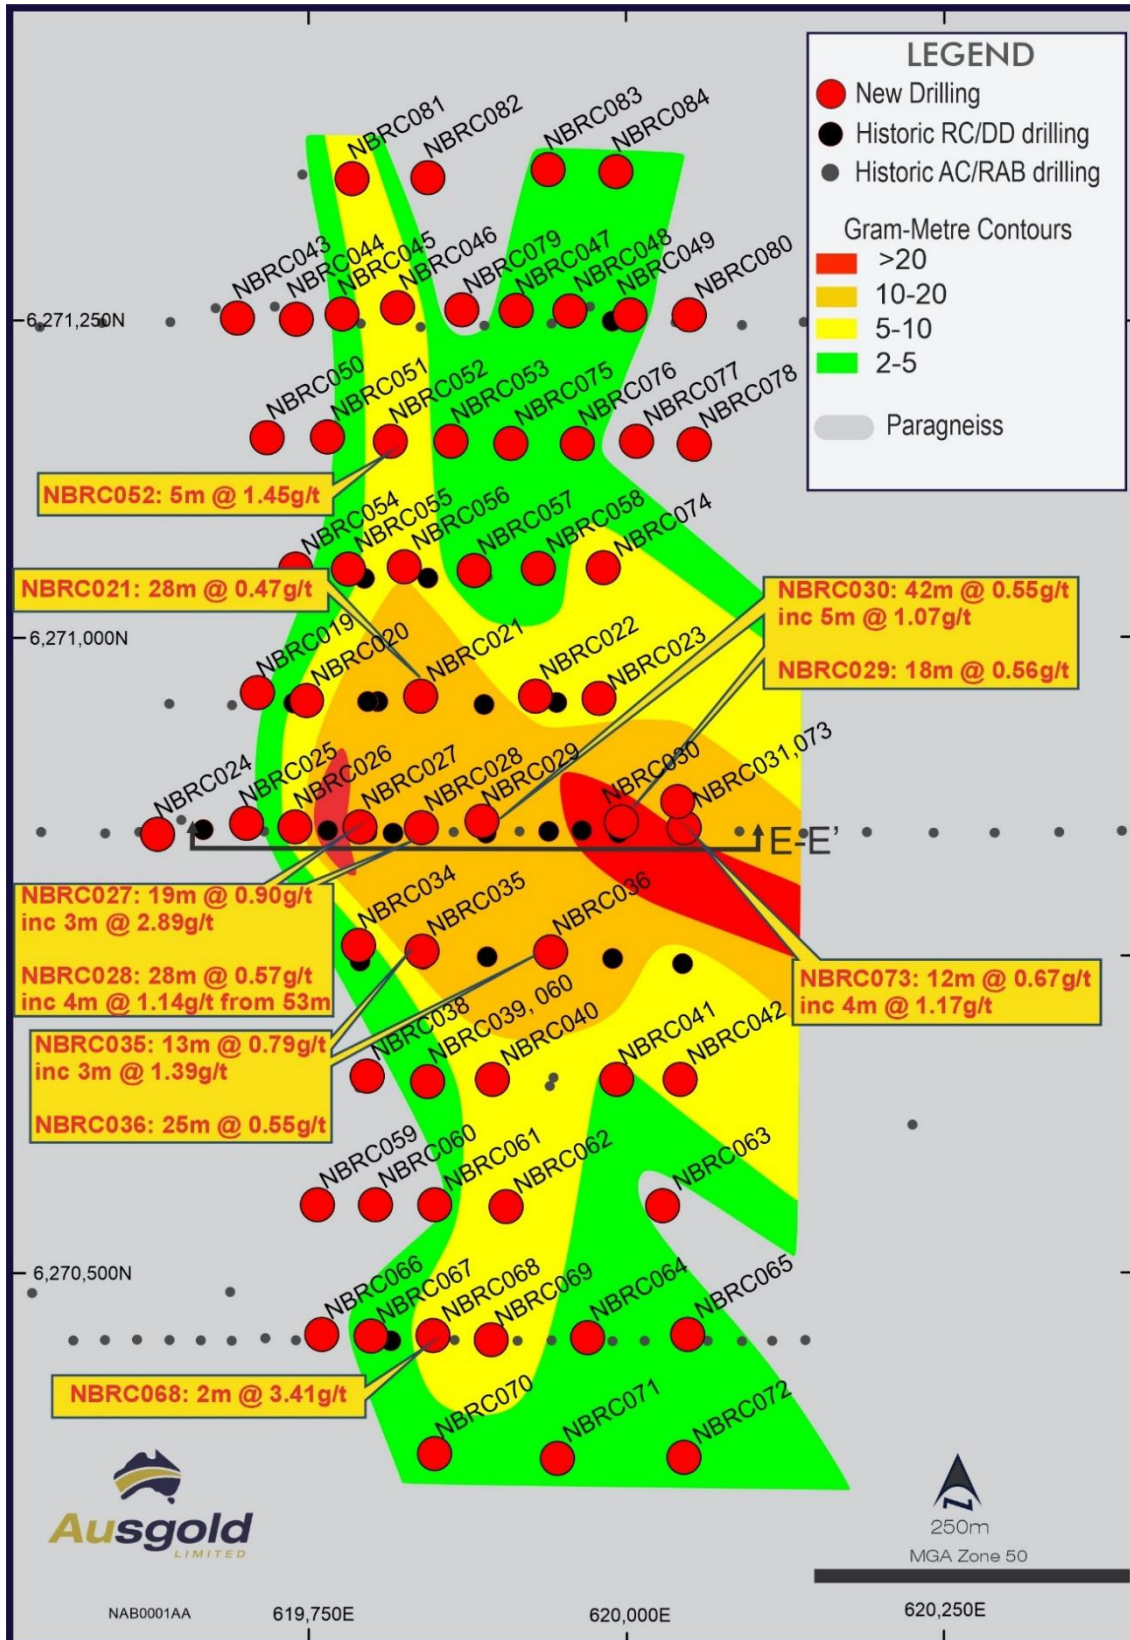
LEGEND
New Drilling
Historic RC/DD drilling
Historic AC/RAB drilling
Gram-Metre Contours
>20
10-20
5-10
2-5
Paragneiss

NBRC081 NBRC082 NBRC083 NBRC084
NBRC043 NBRC044 NBRC045 NBRC046 NBRC079 NBRC047 NBRC048 NBRC049 NBRC080
6,271,250N
NBRC050 NBRC051 NBRC052 NBRC053 NBRC075 NBRC076 NBRC077 NBRC078
NBRC052: 5m @ 1.45g/t
NBRC054 NBRC055 NBRC056 NBRC057 NBRC058 NBRC074
NBRC021: 28m @ 0.47g/t
NBRC030: 42m @ 0.55g/t
inc 5m @ 1.07g/t

NBRC029: 18m @ 0.56g/t
6,271,000N
NBRC019 NBRC020 NBRC021 NBRC022 NBRC023
NBRC024 NBRC025 NBRC026 NBRC027 NBRC028 NBRC029 NBRC030 NBRC031,073
E-E'
NBRC027: 19m @ 0.90g/t
inc 3m @ 2.89g/t

NBRC028: 28m @ 0.57g/t
inc 4m @ 1.14g/t from 53m
NBRC034 NBRC035 NBRC036
NBRC073: 12m @ 0.67g/t
inc 4m @ 1.17g/t
NBRC035: 13m @ 0.79g/t
inc 3m @ 1.39g/t

NBRC036: 25m @ 0.55g/t
NBRC038 NBRC039, 060 NBRC040 NBRC041 NBRC042
NBRC059 NBRC060 NBRC061 NBRC062 NBRC063
6,270,500N
NBRC066 NBRC067 NBRC068 NBRC069 NBRC064 NBRC065
NBRC068: 2m @ 3.41g/t
NBRC070 NBRC071 NBRC072
Ausgold LIMITED
250m
MGA Zone 50
NAB0001AA
619,750E
620,000E
620,250E